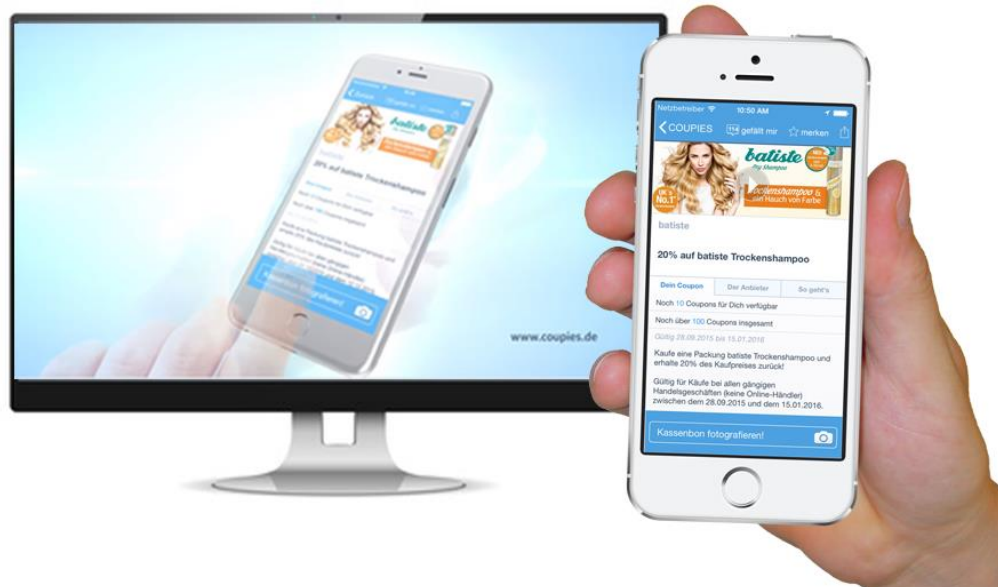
20% auf batiste Trockenshampoo

www.coupies.de

Netzbetreiber 10:50 AM

COUPIES 114 gefällt mir merken

batiste Dry Shampoo

UK's No.1

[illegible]shampoo & ...n Hauch von Farbe

batiste

20% auf batiste Trockenshampoo

Dein Coupon | Der Anbieter | So geht's

Noch 10 Coupons für Dich verfügbar

Noch über 100 Coupons insgesamt

Gültig 28.09.2015 bis 15.01.2016

Kaufe eine Packung batiste Trockenshampoo und erhalte 20% des Kaufpreises zurück!

Gültig für Käufe bei allen gängigen Handelsgeschäften (keine Online-Händler) zwischen dem 28.09.2015 und dem 15.01.2016.

Kassenbon fotografieren!